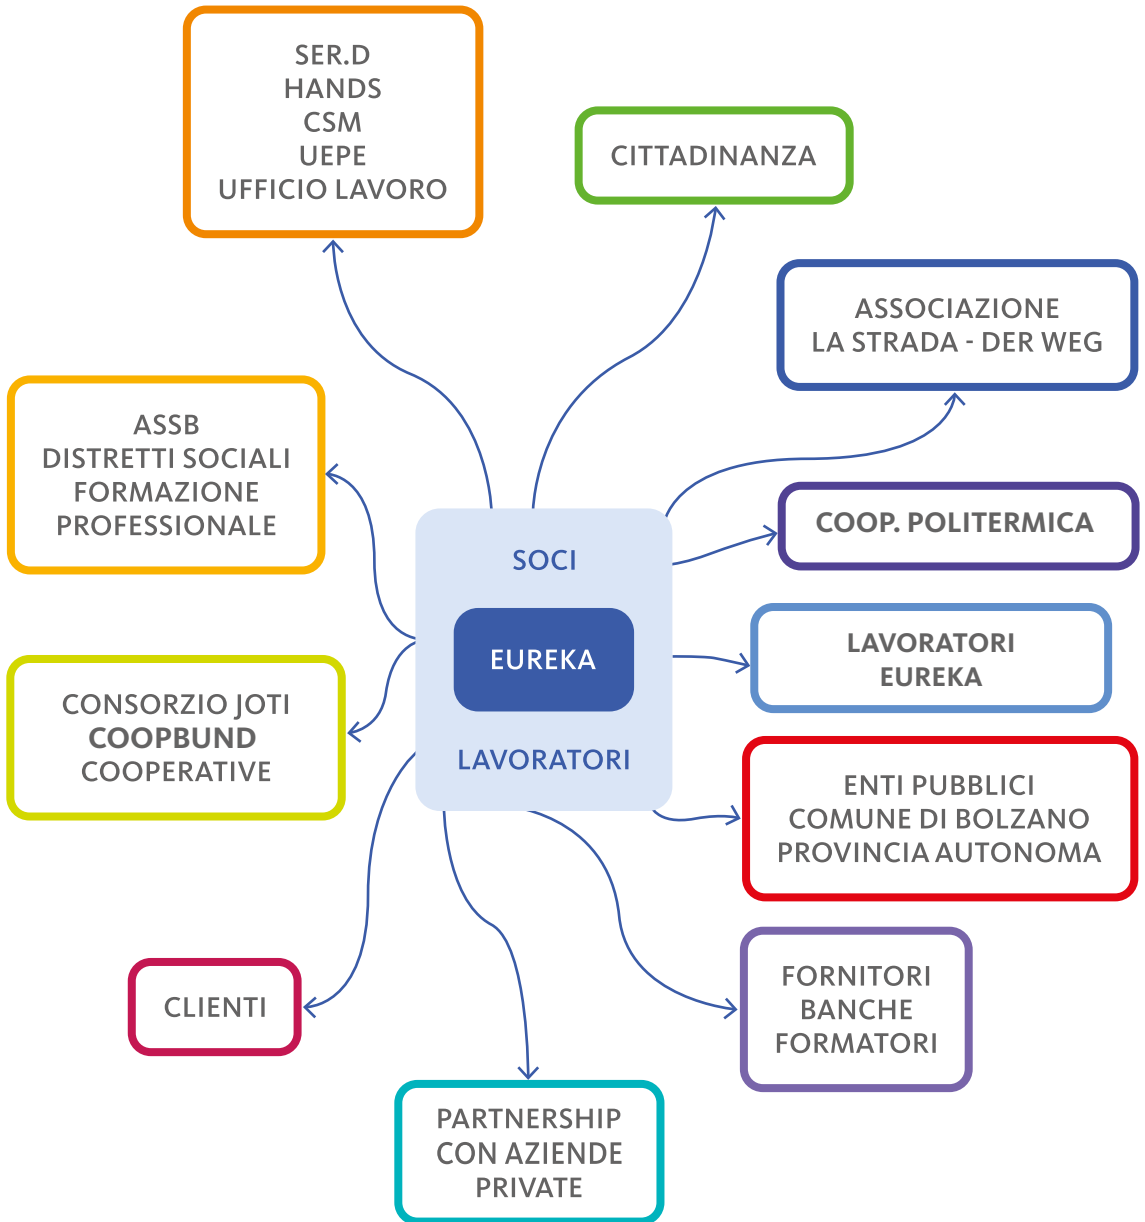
SER.D
HANDS
CSM
UEPE
UFFICIO LAVORO

CITTADINANZA

ASSOCIAZIONE
LA STRADA - DER WEG

ASSB
DISTRETTI SOCIALI
FORMAZIONE
PROFESSIONALE

COOP. POLITERMICA

SOCI

EUREKA

LAVORATORI

LAVORATORI
EUREKA

CONSORZIO JOTI
COOPBUND
COOPERATIVE

ENTI PUBBLICI
COMUNE DI BOLZANO
PROVINCIA AUTONOMA

CLIENTI

FORNITORI
BANCHE
FORMATORI

PARTNERSHIP
CON AZIENDE
PRIVATE